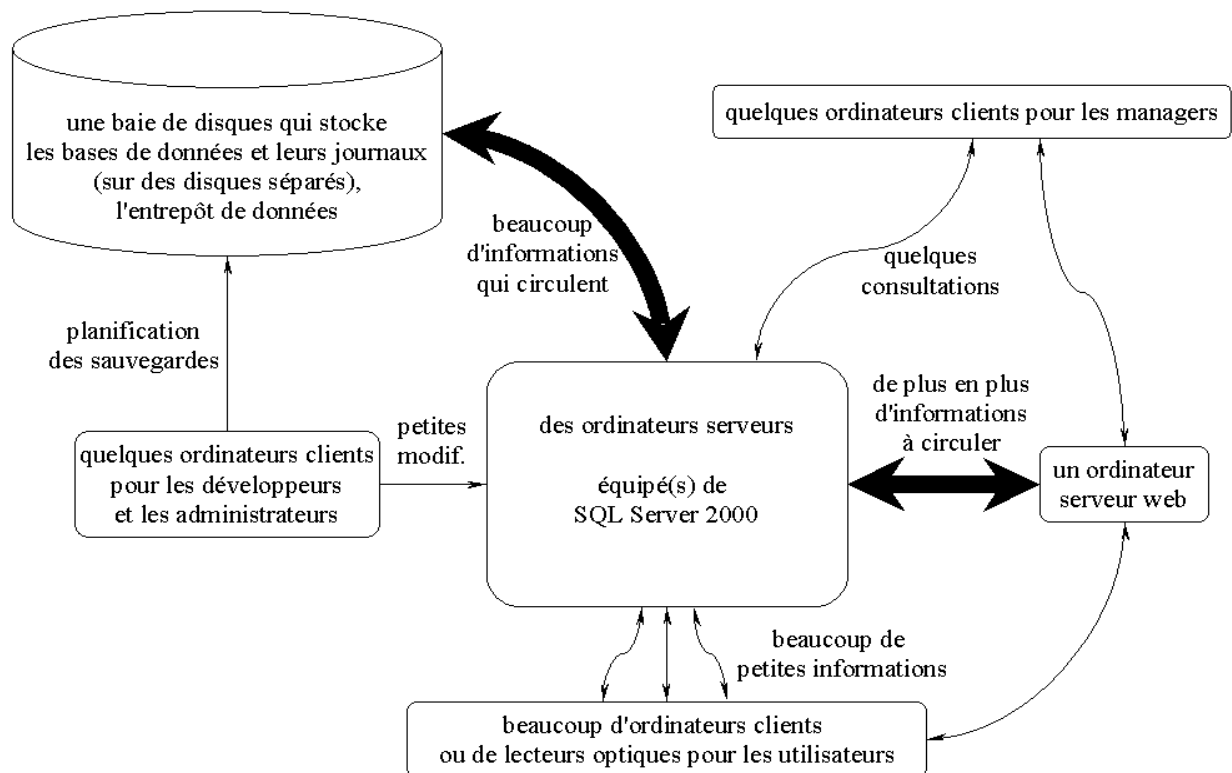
une baie de disques qui stocke les bases de données et leurs journaux (sur des disques séparés), l'entrepôt de données

quelques ordinateurs clients pour les managers

beaucoup d'informations qui circulent

quelques consultations

planification des sauvegardes

des ordinateurs serveurs

équipé(s) de SQL Server 2000

de plus en plus d'informations à circuler

petites modif.

quelques ordinateurs clients pour les développeurs et les administrateurs

un ordinateur serveur web

beaucoup de petites informations

beaucoup d'ordinateurs clients ou de lecteurs optiques pour les utilisateurs